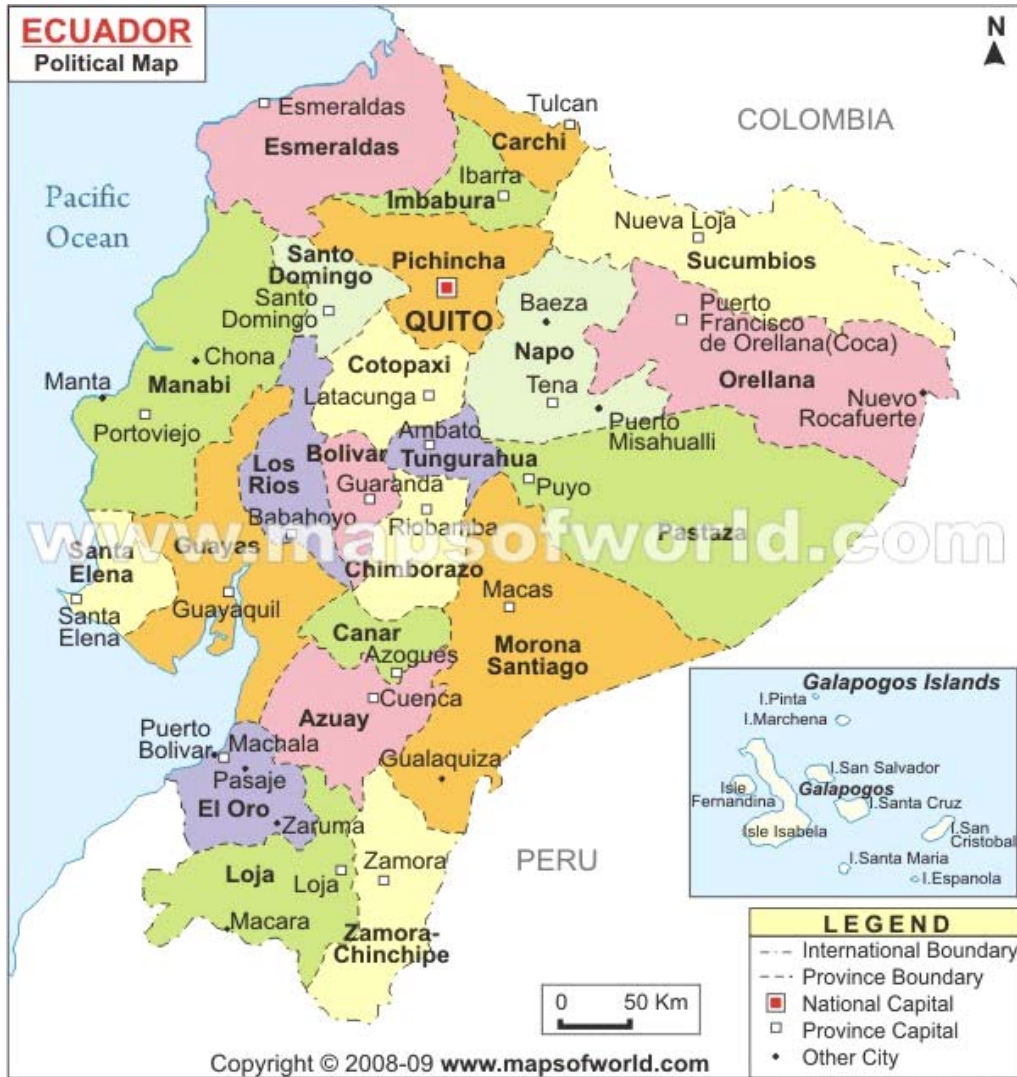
ECUADOR
Political Map

N

COLOMBIA

Pacific Ocean

Esmeraldas
Esmeraldas
Tulcan
Carchi
Ibarra
Imbabura
Nueva Loja
Sucumbios
Santo Domingo
Pichincha
Santo Domingo
QUITO
Baeza
Puerto Francisco de Orellana(Coca)
Napo
Chona
Manta
Manabi
Cotopaxi
Latacunga
Tena
Orellana
Nuevo Rocafuerte
Portoviejo
Ambato
Puerto Misahualli
Los Rios
Bolivar
Tungurahua
Guaranda
Puyo
Babahoyo
Riobamba
Pastaza
Santa Elena
Guayas
Chimborazo
Macas
Santa Elena
Guayaquil
Canar
Morona Santiago
Azogues
Cuenca
Azuay
Puerto Bolivar
Machala
Gualaquiza
Pasaje
El Oro
Zaruma
Zamora
PERU
Loja
Loja
Macara
Zamora-Chinchipe

www.mapsofworld.com

Galapogos Islands
I.Pinta
I.Marchena
I.San Salvador
Isle Fernandina
Galapogos
I.Santa Cruz
Isle Isabela
I.San Cristobal
I.Santa Maria
I.Espanola

LEGEND
International Boundary
Province Boundary
National Capital
Province Capital
Other City

0 50 Km

Copyright © 2008-09 www.mapsofworld.com